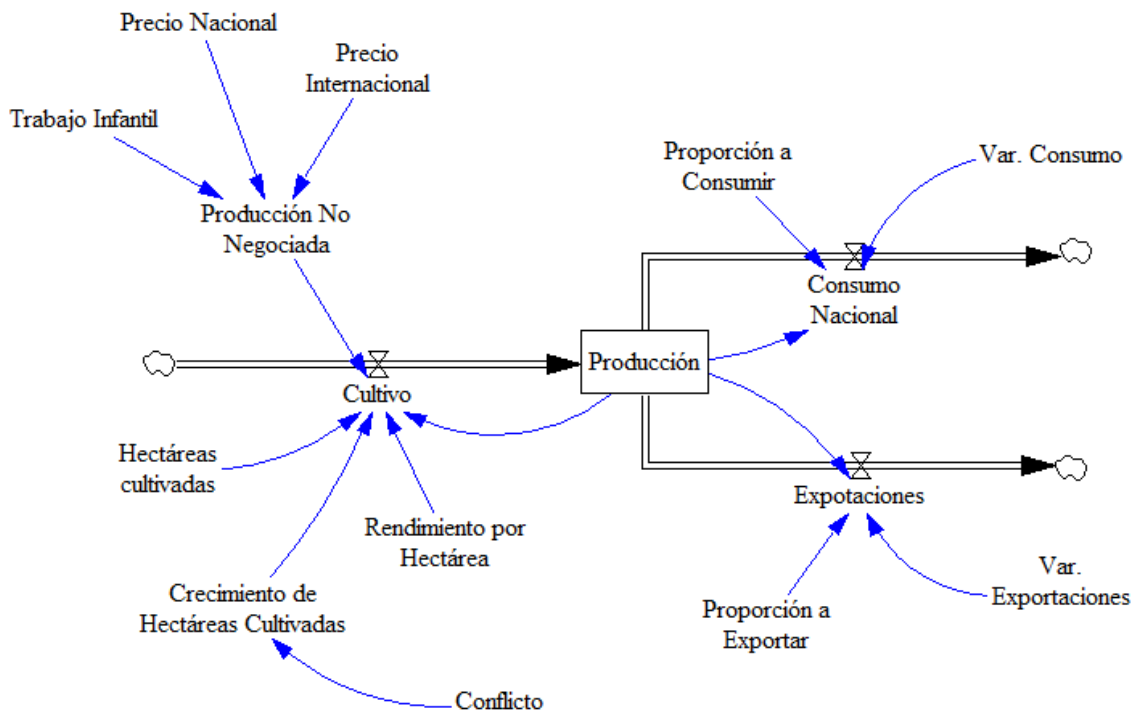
Precio Nacional

Precio Internacional

Trabajo Infantil

Producción No Negociada

Proporción a Consumir

Var. Consumo

Consumo Nacional

Producción

Cultivo

Hectáreas cultivadas

Rendimiento por Hectárea

Crecimiento de Hectáreas Cultivadas

Conflicto

Expotaciones

Proporción a Exportar

Var. Exportaciones